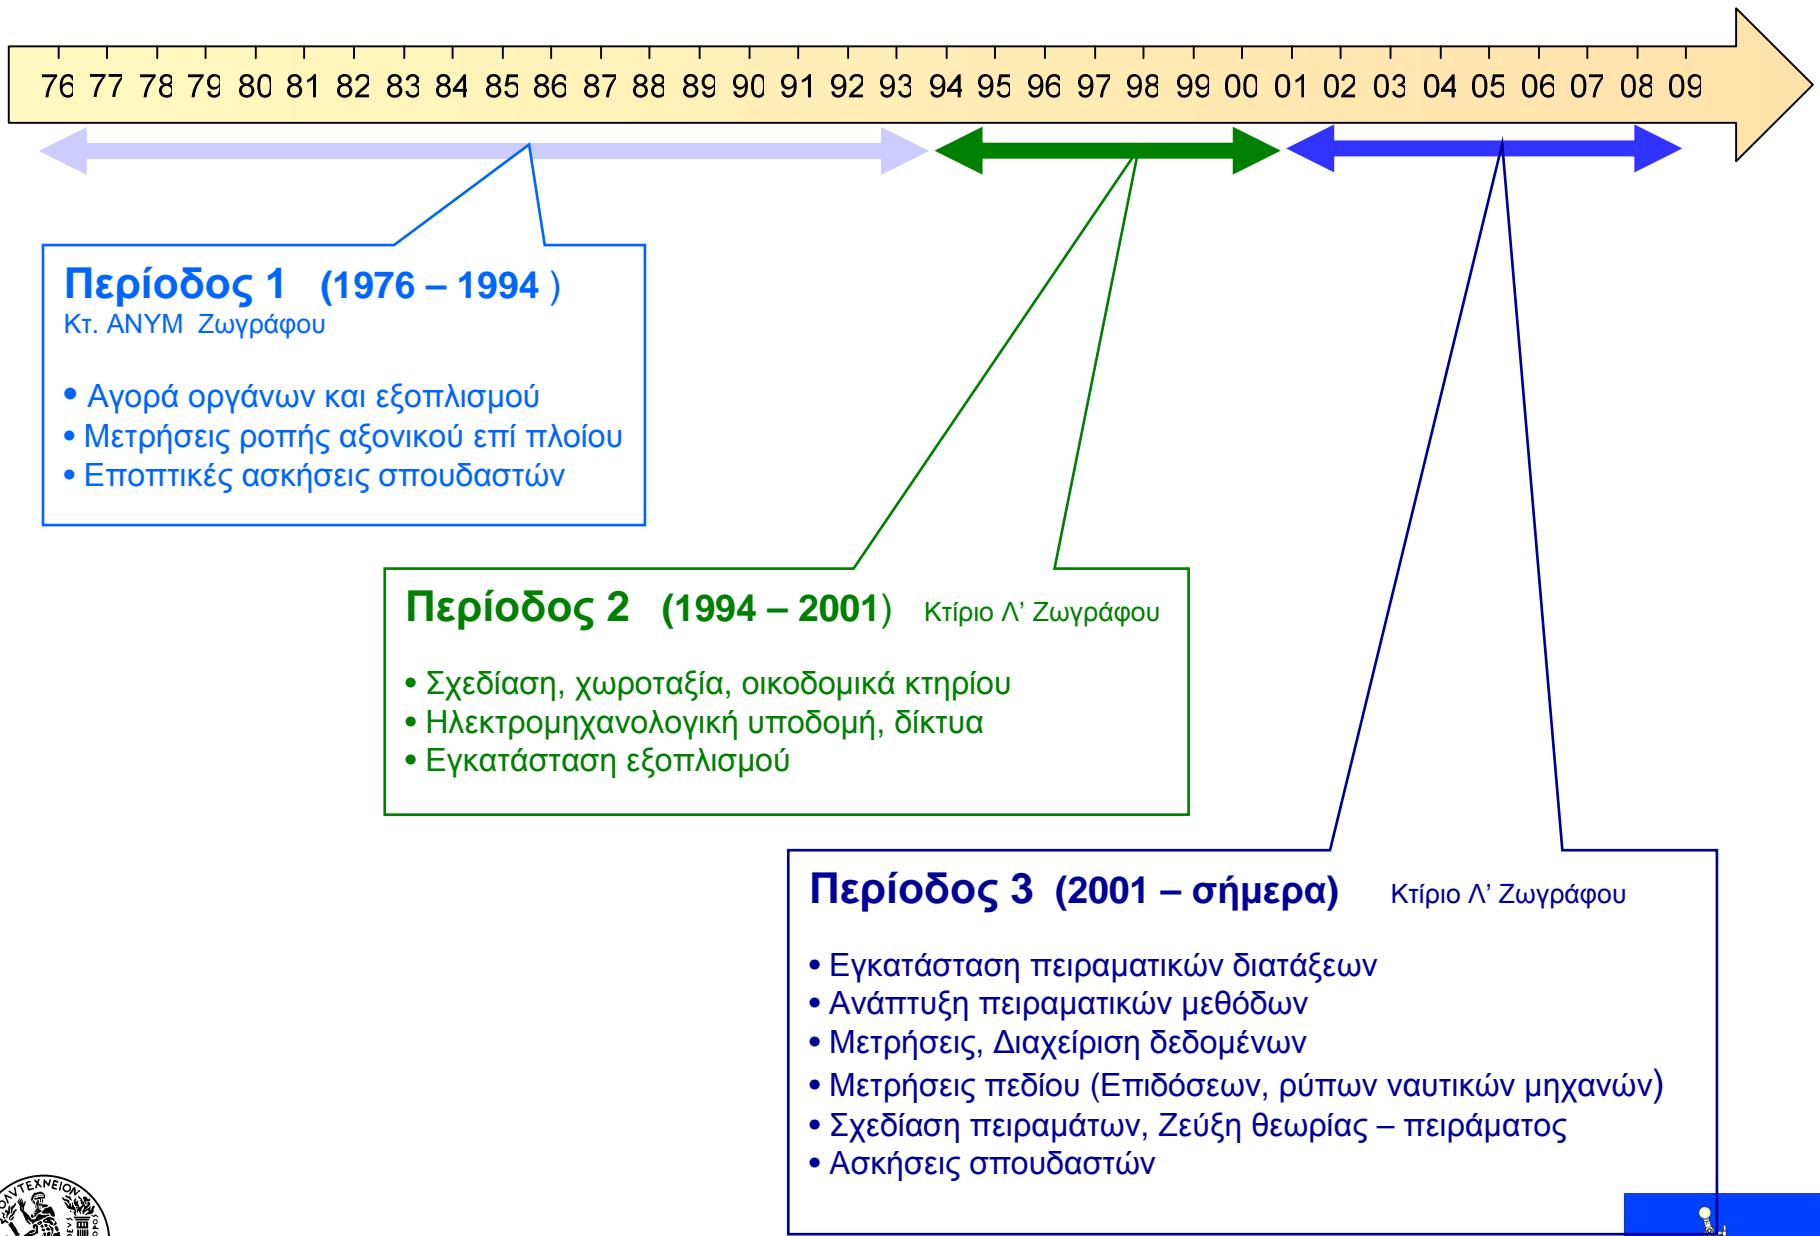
76 77 78 79 80 81 82 83 84 85 86 87 88 89 90 91 92 93 94 95 96 97 98 99 00 01 02 03 04 05 06 07 08 09

Περίοδος 1 (1976 – 1994 )
Κτ. ΑΝΥΜ Ζωγράφου

• Αγορά οργάνων και εξοπλισμού
• Μετρήσεις ροπής αξονικού επί πλοίου
• Εποπτικές ασκήσεις σπουδαστών

Περίοδος 2 (1994 – 2001) Κτίριο Λ' Ζωγράφου

• Σχεδίαση, χωροταξία, οικοδομικά κτηρίου
• Ηλεκτρομηχανολογική υποδομή, δίκτυα
• Εγκατάσταση εξοπλισμού

Περίοδος 3 (2001 – σήμερα) Κτίριο Λ' Ζωγράφου

• Εγκατάσταση πειραματικών διατάξεων
• Ανάπτυξη πειραματικών μεθόδων
• Μετρήσεις, Διαχείριση δεδομένων
• Μετρήσεις πεδίου (Επιδόσεων, ρύπων ναυτικών μηχανών)
• Σχεδίαση πειραμάτων, Ζεύξη θεωρίας – πειράματος
• Ασκήσεις σπουδαστών

ΠΟΛΥΤΕΧΝΕΙΟΝ